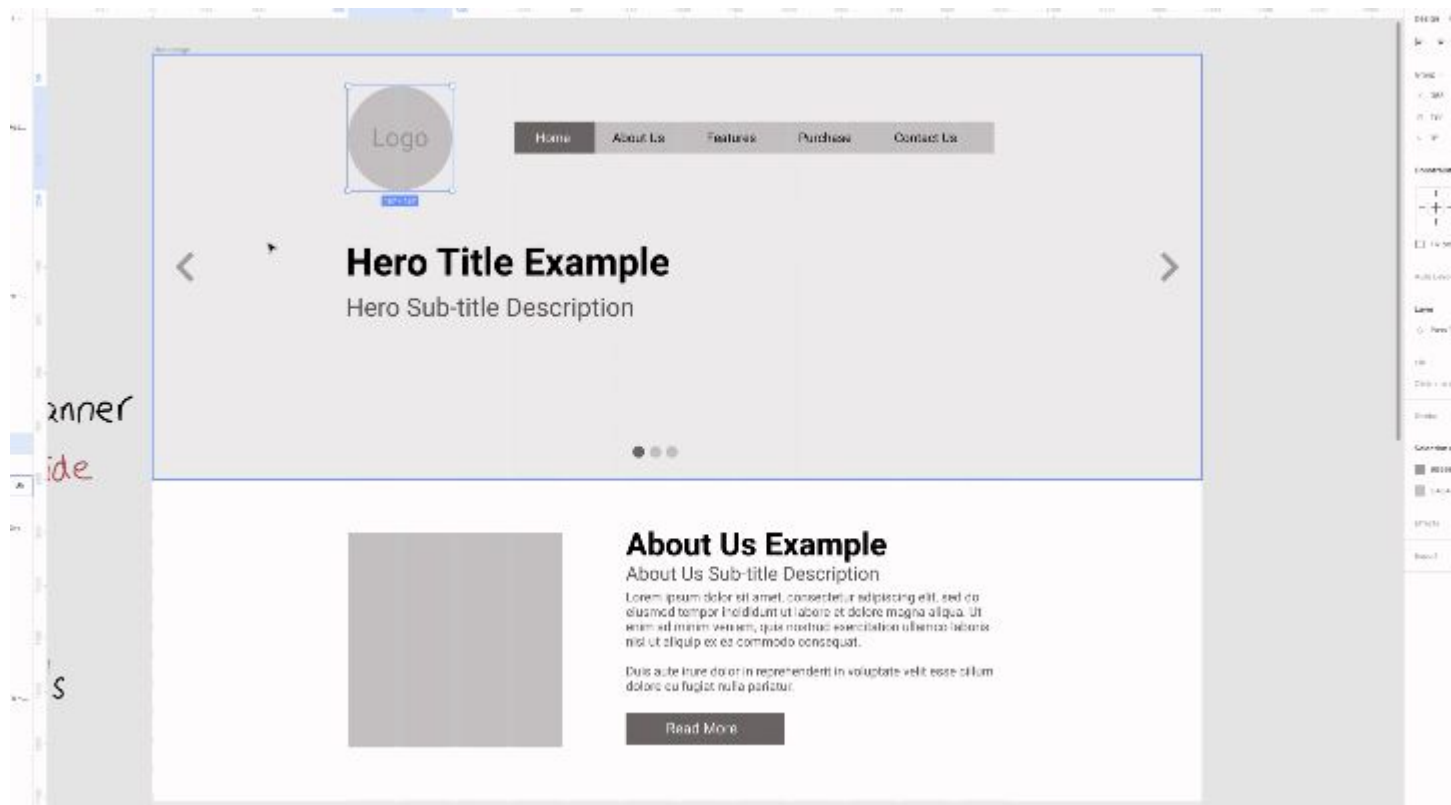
Logo

Home About Us Features Purchase Contact Us

Hero Title Example

Hero Sub-title Description

anner

ide

About Us Example

About Us Sub-title Description

Lorem ipsum dolor sit amet, consectetur adipiscing elit, sed do eiusmod tempor incididunt ut labore et dolore magna aliqua. Ut enim ad minim veniam, quis nostrud exercitation ullamco laboris nisi ut aliquip ex ea commodo consequat.

Duis aute irure dolor in reprehenderit in voluptate velit esse cillum dolore eu fugiat nulla pariatur.

Read More

s